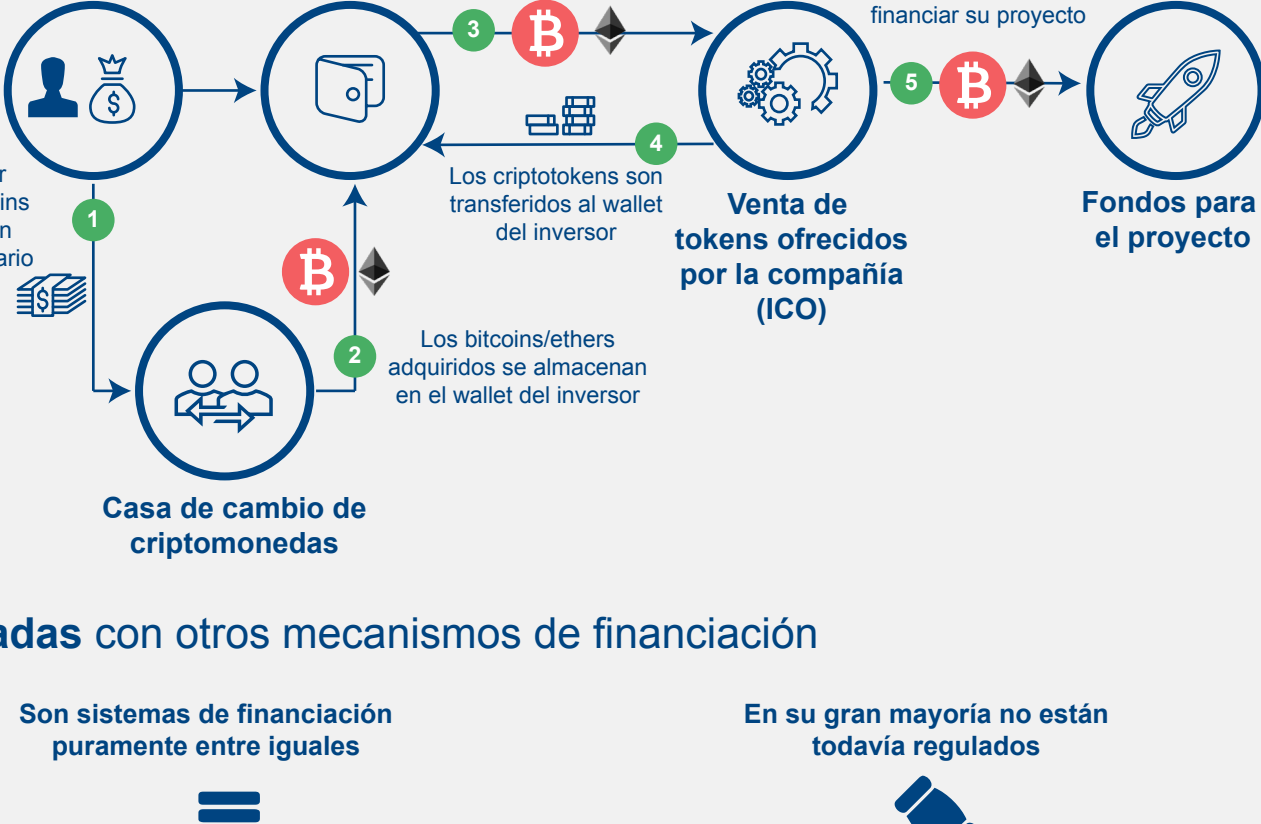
financiar su proyecto

3

5

r
ins
n
ario

1

4

Los criptotokens son transferidos al wallet del inversor

Venta de tokens ofrecidos por la compañía (ICO)

Fondos para el proyecto

2

Los bitcoins/ethers adquiridos se almacenan en el wallet del inversor

Casa de cambio de criptomonedas

**adas** con otros mecanismos de financiación

Son sistemas de financiación puramente entre iguales

En su gran mayoría no están todavía regulados